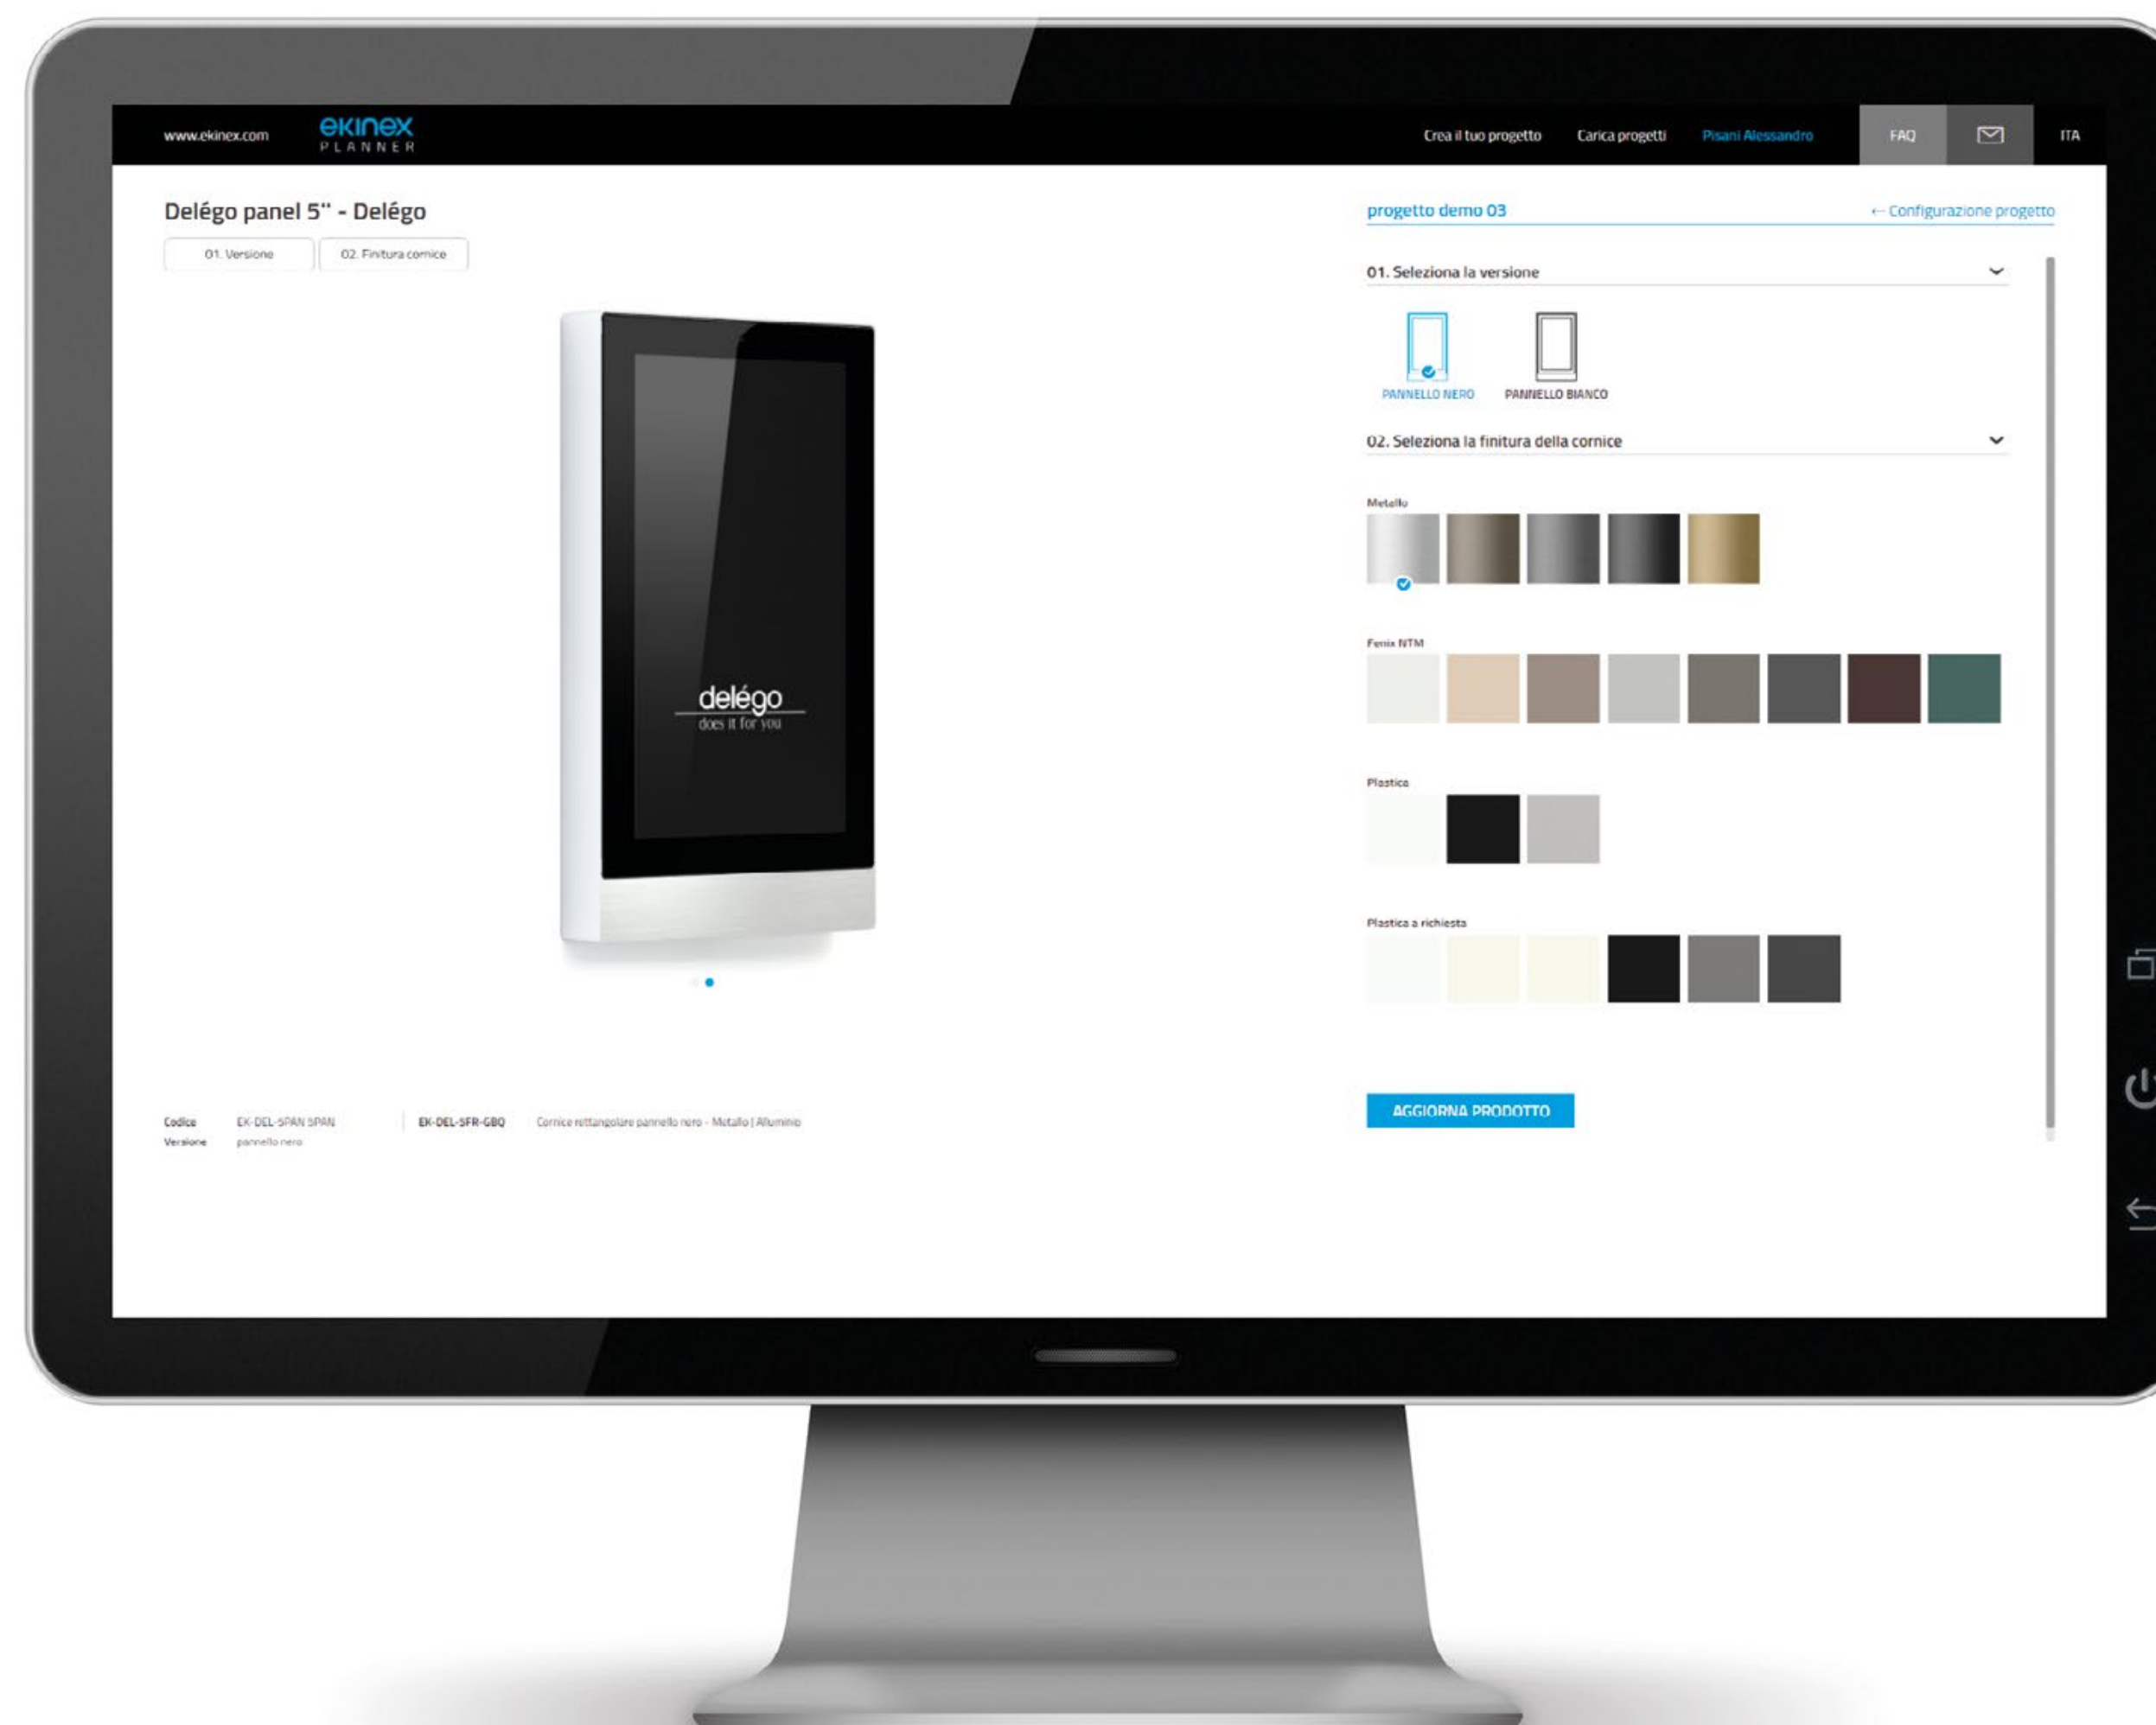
www.ekinex.com ekinex PLANNER

Crea il tuo progetto Carica progetti Pisani Alessandro FAQ ITA

Delégo panel 5" - Delégo

01. Versione 02. Finitura cornice

delégo does it for you

progetto demo 03

← Configurazione progetto

01. Seleziona la versione

PANNELLO NERO PANNELLO BIANCO

02. Seleziona la finitura della cornice

Metallo

Fenix NTM

Plastica

Plastica a richiesta

AGGIORNA PRODOTTO

Codice EK-DEL-5PAN 5PAN
Versione pannello nero

EK-DEL-5FR-GBQ Cornice rettangolare pannello nero - Metallo | Alluminio